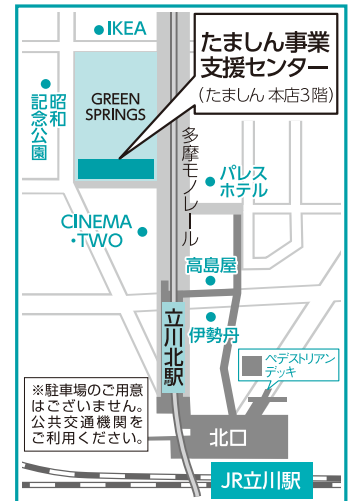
IKEA

たましん事業支援センター
(たましん 本店3階)

昭和記念公園

GREEN SPRINGS

多摩モノレール

パレスホテル

CINEMA・TWO

高島屋

立川北駅

伊勢丹

ペデストリアンデッキ

※駐車場のご用意はございません。公共交通機関をご利用ください。

北口

JR立川駅